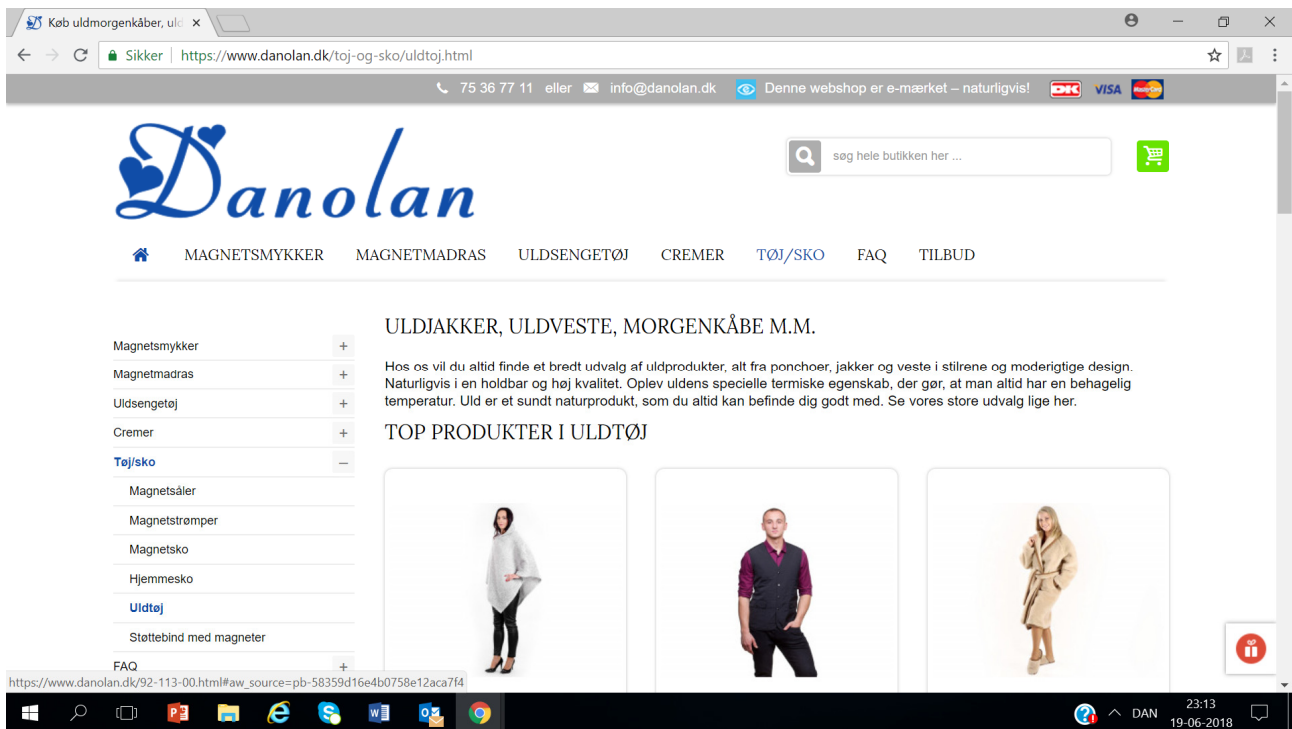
Køb uldmorgenkåber, ul ×

Sikker | https://www.danolan.dk/toj-og-sko/uldtoj.html

75 36 77 11 eller info@danolan.dk Denne webshop er e-mærket – naturligvis! DK VISA MasterCard

Danolan

søg hele butikken her ...

MAGNETSMYKKER MAGNETMADRAS ULDSENGETØJ CREMER TØJ/SKO FAQ TILBUD

Magnetsmykker +
Magnetmadras +
Uldsengetøj +
Cremer +
Tøj/sko –
Magnetsåler
Magnetstrømper
Magnetsko
Hjemmesko
Uldtøj
Støttebind med magneter
FAQ +

ULDJAKKER, ULDVESTE, MORGENKÅBE M.M.

Hos os vil du altid finde et bredt udvalg af uldprodukter, alt fra ponchoer, jakker og veste i stilrene og moderigtige design. Naturligvis i en holdbar og høj kvalitet. Oplev uldens specielle termiske egenskab, der gør, at man altid har en behagelig temperatur. Uld er et sundt naturprodukt, som du altid kan befinde dig godt med. Se vores store udvalg lige her.

TOP PRODUKTER I ULDTØJ

https://www.danolan.dk/92-113-00.html#aw_source=pb-58359d16e4b0758e12aca7f4

DAN 23:13 19-06-2018